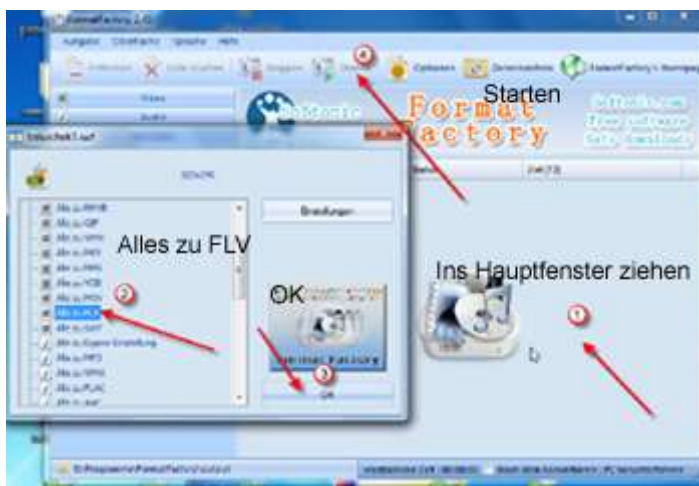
FormatFactory 2.60

Aufgabe Oberfläche Sprache Hilfe

Entfernen Liste löschen Stoppen Starten Optionen Zielordner öffnen FreeTimeFactory's Homepage

Video

Audio

Format Factory

Starten

Softonic.com
free software
safe download

Alles zu FLV

Einstellungen

OK

OK

Ins Hauptfenster ziehen

Format Factory

4

2

3

1

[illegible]